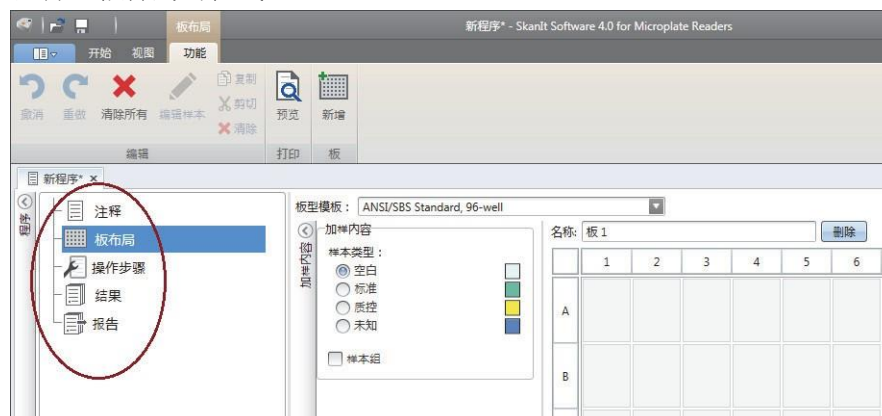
板布局

新程序* - SkanIt Software 4.0 for Microplate Readers

开始 视图 功能

撤消 重做 清除所有 编辑样本 复制 剪切 清除 预览 新增

编辑 打印 板

新程序* ×

程序

注释
板布局
操作步骤
结果
报告

板型模板： ANSI/SBS Standard, 96-well

加样内容

加样内容
样本类型：
空白
标准
质控
未知

样本組

名称: 板 1 删除

| | 1 | 2 | 3 | 4 | 5 | 6 |
|---|---|---|---|---|---|---|
| A | | | | | | |
| B | | | | | | |